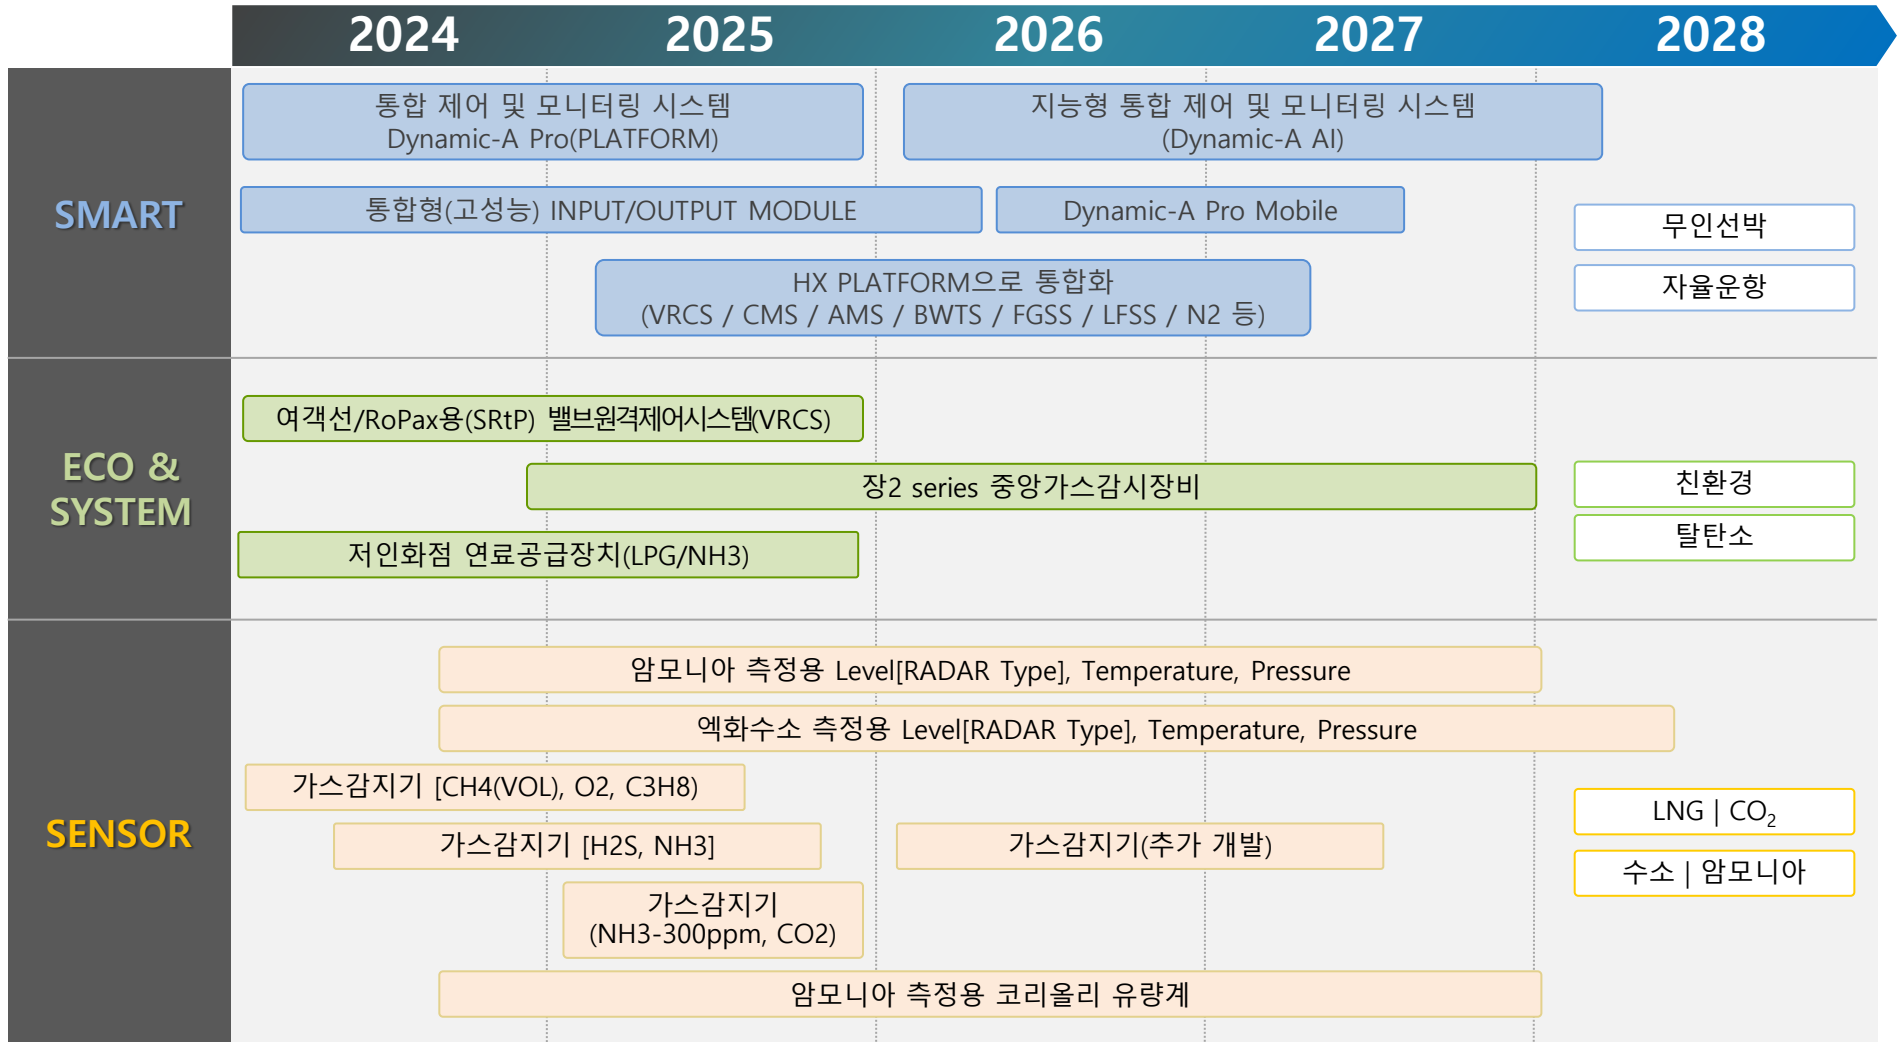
2024 2025 2026 2027 2028

SMART

통합 제어 및 모니터링 시스템
Dynamic-A Pro(PLATFORM)

지능형 통합 제어 및 모니터링 시스템
(Dynamic-A AI)

통합형(고성능) INPUT/OUTPUT MODULE

Dynamic-A Pro Mobile

무인선박

자율운항

HX PLATFORM으로 통합화
(VRCS / CMS / AMS / BWTS / FGSS / LFSS / N2 등)

ECO & SYSTEM

여객선/RoPax용(SRtP) 밸브원격제어시스템(VRCS)

장2 series 중앙가스감시장비

친환경

탈탄소

저인화점 연료공급장치(LPG/NH3)

SENSOR

암모니아 측정용 Level[RADAR Type], Temperature, Pressure

액화수소 측정용 Level[RADAR Type], Temperature, Pressure

가스감지기 [CH4(VOL), O2, C3H8)

LNG | $CO_2$

가스감지기 [H2S, NH3]

가스감지기(추가 개발)

수소 | 암모니아

가스감지기
(NH3-300ppm, CO2)

암모니아 측정용 코리올리 유량계